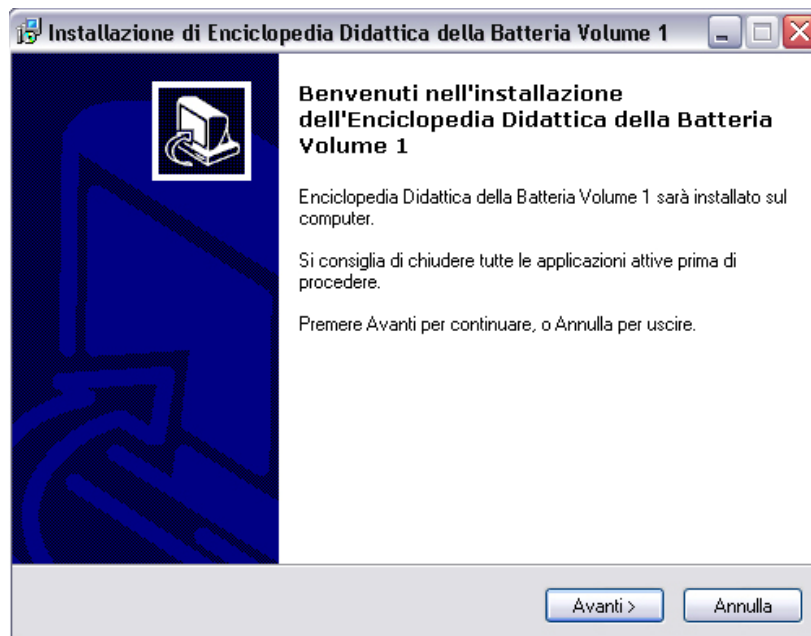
Installazione di Enciclopedia Didattica della Batteria Volume 1

Benvenuti nell'installazione dell'Enciclopedia Didattica della Batteria Volume 1

Enciclopedia Didattica della Batteria Volume 1 sarà installato sul computer.

Si consiglia di chiudere tutte le applicazioni attive prima di procedere.

Premere Avanti per continuare, o Annulla per uscire.

Avanti >

Annulla